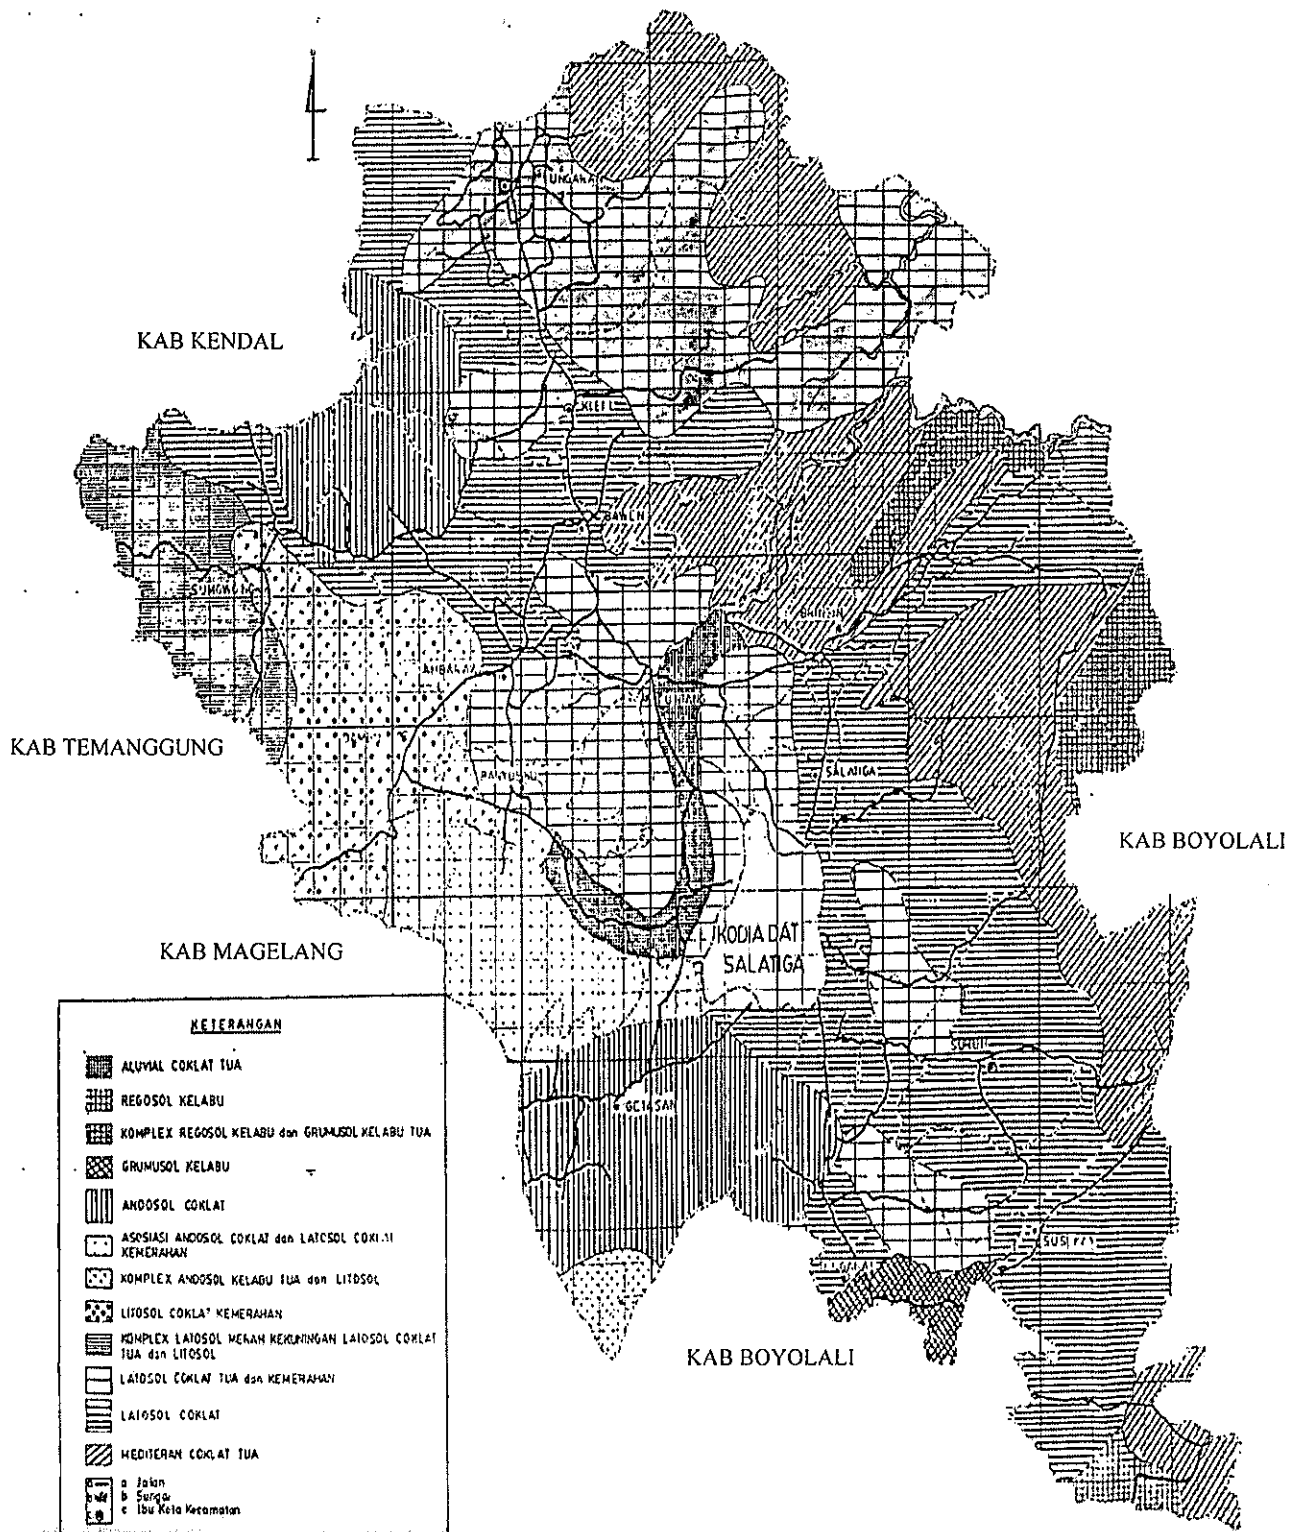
KAB KENDAL

UNGARAN

KLEPU

BAWEN

SUMOWONO

AMBARAWA

BRINGIN

TUNTANG

KAB TEMANGGUNG

BANYUBIRU

SALATIGA

KAB BOYOLALI

KAB MAGELANG

KODIA DATI SALATIGA

GETASAN

SUSUKAN

KAB BOYOLALI

KETERANGAN

ALUVIAL COKLAT TUA

REGOSOL KELABU

KOMPLEX REGOSOL KELABU dan GRUMUSOL KELABU TUA

GRUMUSOL KELABU

ANDOSOL COKLAT

ASOSIASI ANDOSOL COKLAT dan LATOSOL COKLAT KEMERAHAN

KOMPLEX ANDOSOL KELABU TUA dan LITOSOL

LITOSOL COKLAT KEMERAHAN

KOMPLEX LATOSOL MERAH KEKUNINGAN LATOSOL COKLAT TUA dan LITOSOL

LATOSOL COKLAT TUA dan KEMERAHAN

LATOSOL COKLAT

MEDITERAN COKLAT TUA

a Jalan
b Sungai
c Ibu Kota Kecamatan